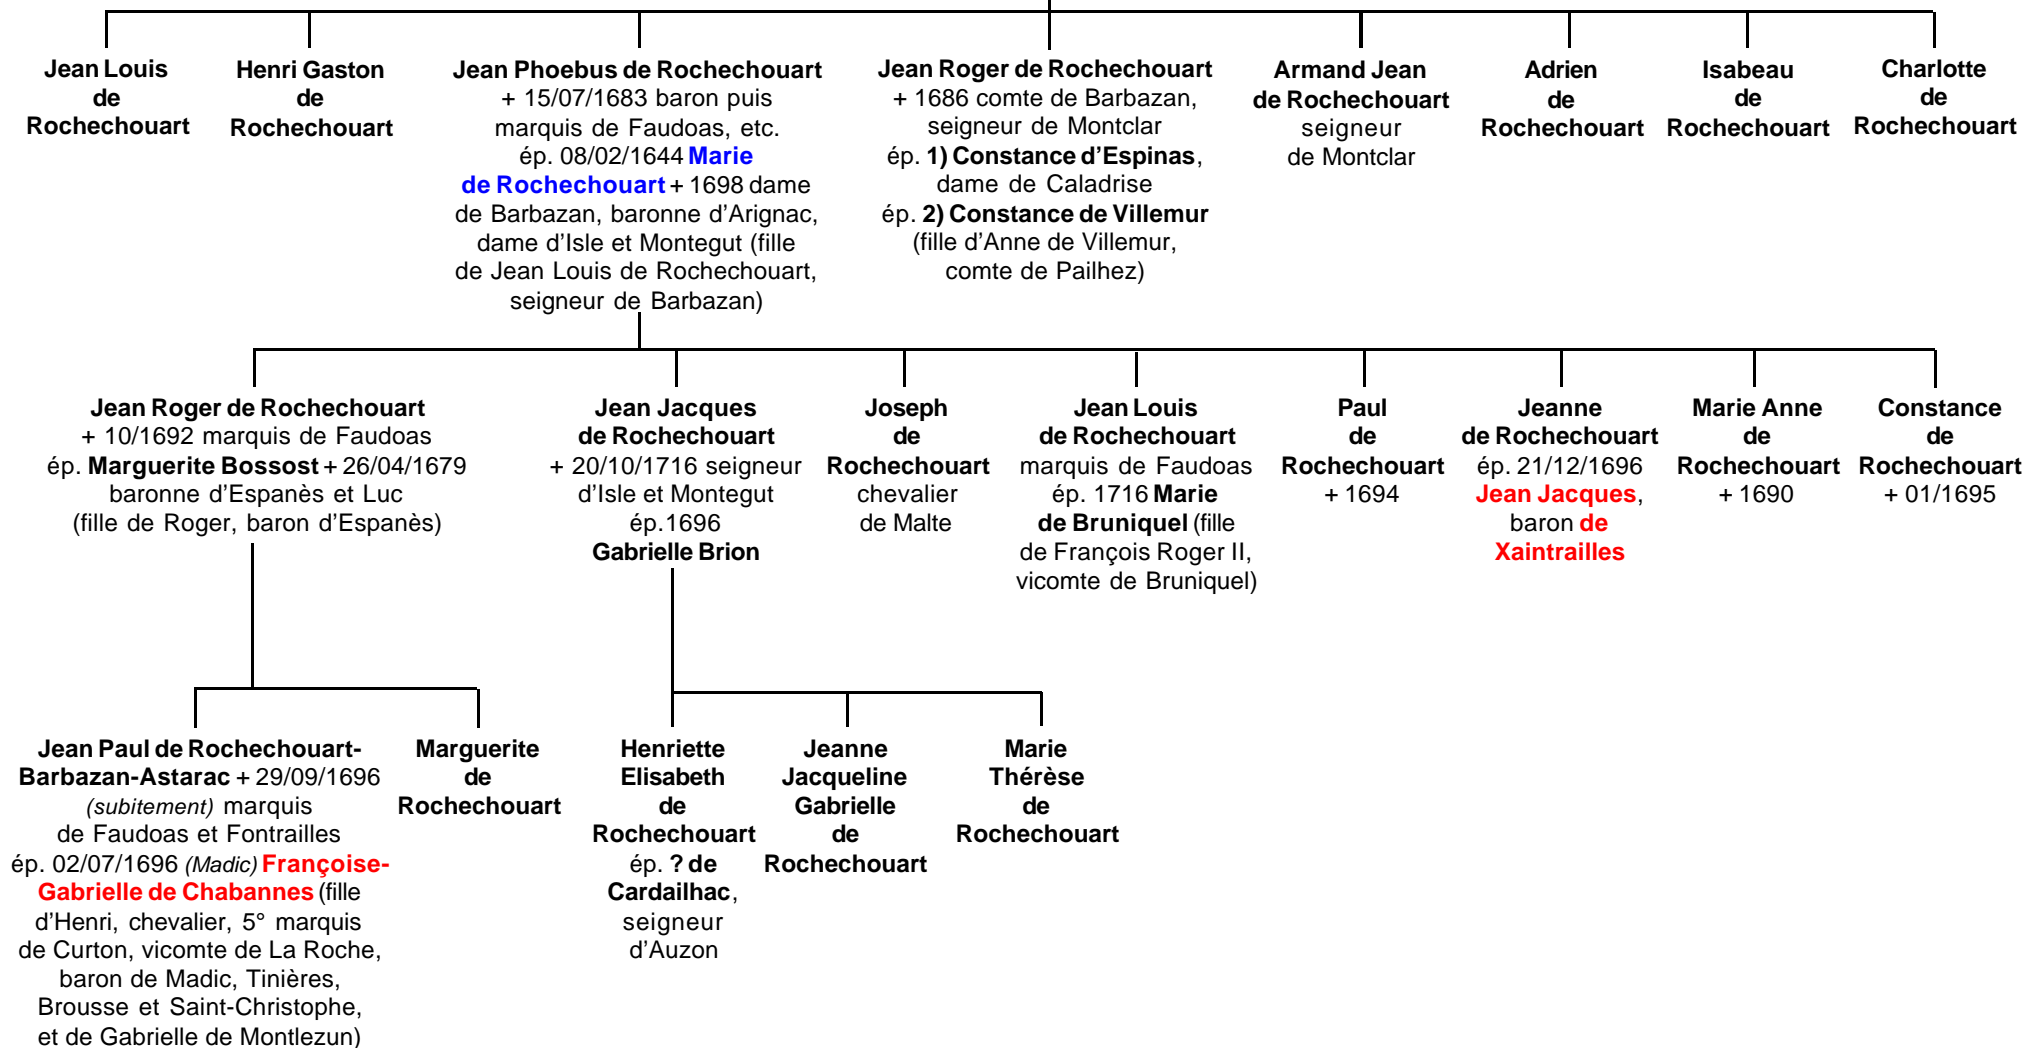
Jean Louis de Rochechouart

Henri Gaston de Rochechouart

Jean Phoebus de Rochechouart + 15/07/1683 baron puis marquis de Faudoas, etc. ép. 08/02/1644 Marie de Rochechouart + 1698 dame de Barbazan, baronne d'Arignac, dame d'Isle et Montegut (fille de Jean Louis de Rochechouart, seigneur de Barbazan)

Jean Roger de Rochechouart + 1686 comte de Barbazan, seigneur de Montclar ép. 1) Constance d'Espinas, dame de Caladrise ép. 2) Constance de Villemur (fille d'Anne de Villemur, comte de Pailhez)

Armand Jean de Rochechouart seigneur de Montclar

Adrien de Rochechouart

Isabeau de Rochechouart

Charlotte de Rochechouart

Jean Roger de Rochechouart + 10/1692 marquis de Faudoas ép. Marguerite Bossost + 26/04/1679 baronne d'Espanès et Luc (fille de Roger, baron d'Espanès)

Jean Jacques de Rochechouart + 20/10/1716 seigneur d'Isle et Montegut ép.1696 Gabrielle Brion

Joseph de Rochechouart chevalier de Malte

Jean Louis de Rochechouart marquis de Faudoas ép. 1716 Marie de Bruniquel (fille de François Roger II, vicomte de Bruniquel)

Paul de Rochechouart + 1694

Jeanne de Rochechouart ép. 21/12/1696 Jean Jacques, baron de Xaintrailles

Marie Anne de Rochechouart + 1690

Constance de Rochechouart + 01/1695

Jean Paul de Rochechouart-Barbazan-Astarac + 29/09/1696 (subitement) marquis de Faudoas et Fontrailles ép. 02/07/1696 (Madic) Françoise-Gabrielle de Chabannes (fille d'Henri, chevalier, 5° marquis de Curton, vicomte de La Roche, baron de Madic, Tinières, Brousse et Saint-Christophe, et de Gabrielle de Montlezun)

Marguerite de Rochechouart

Henriette Elisabeth de Rochechouart ép. ? de Cardailhac, seigneur d'Auzon

Jeanne Jacqueline Gabrielle de Rochechouart

Marie Thérèse de Rochechouart